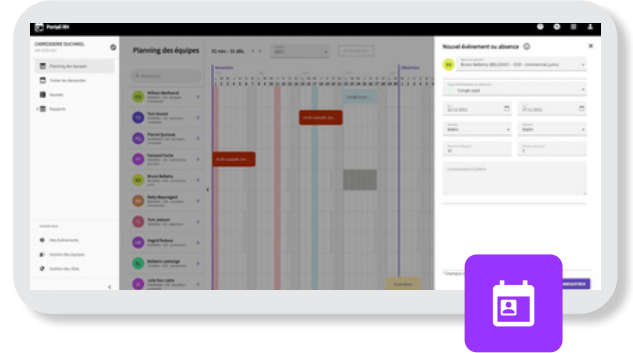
Portail RH

CARROSSERIE DUCHNOL

Planning des équipes

Traiter les demandes

Société

Rapports

Mes événements

Gestion des équipes

Gestion des sites

Planning des équipes

Rechercher

William Berthenet

Tom Durand

Pierrot Quiturie

Fernand Forte

Bruno Balbany

Betty Beauregard

Tom Jacquet

Ingrid Robert

Ballerie Lantenge

Julie Van Lanne

Novembre

Décembre

Nouvel événement ou absence

Bruno Balbany

Congé payé

Matin

Matin

Enregistrer